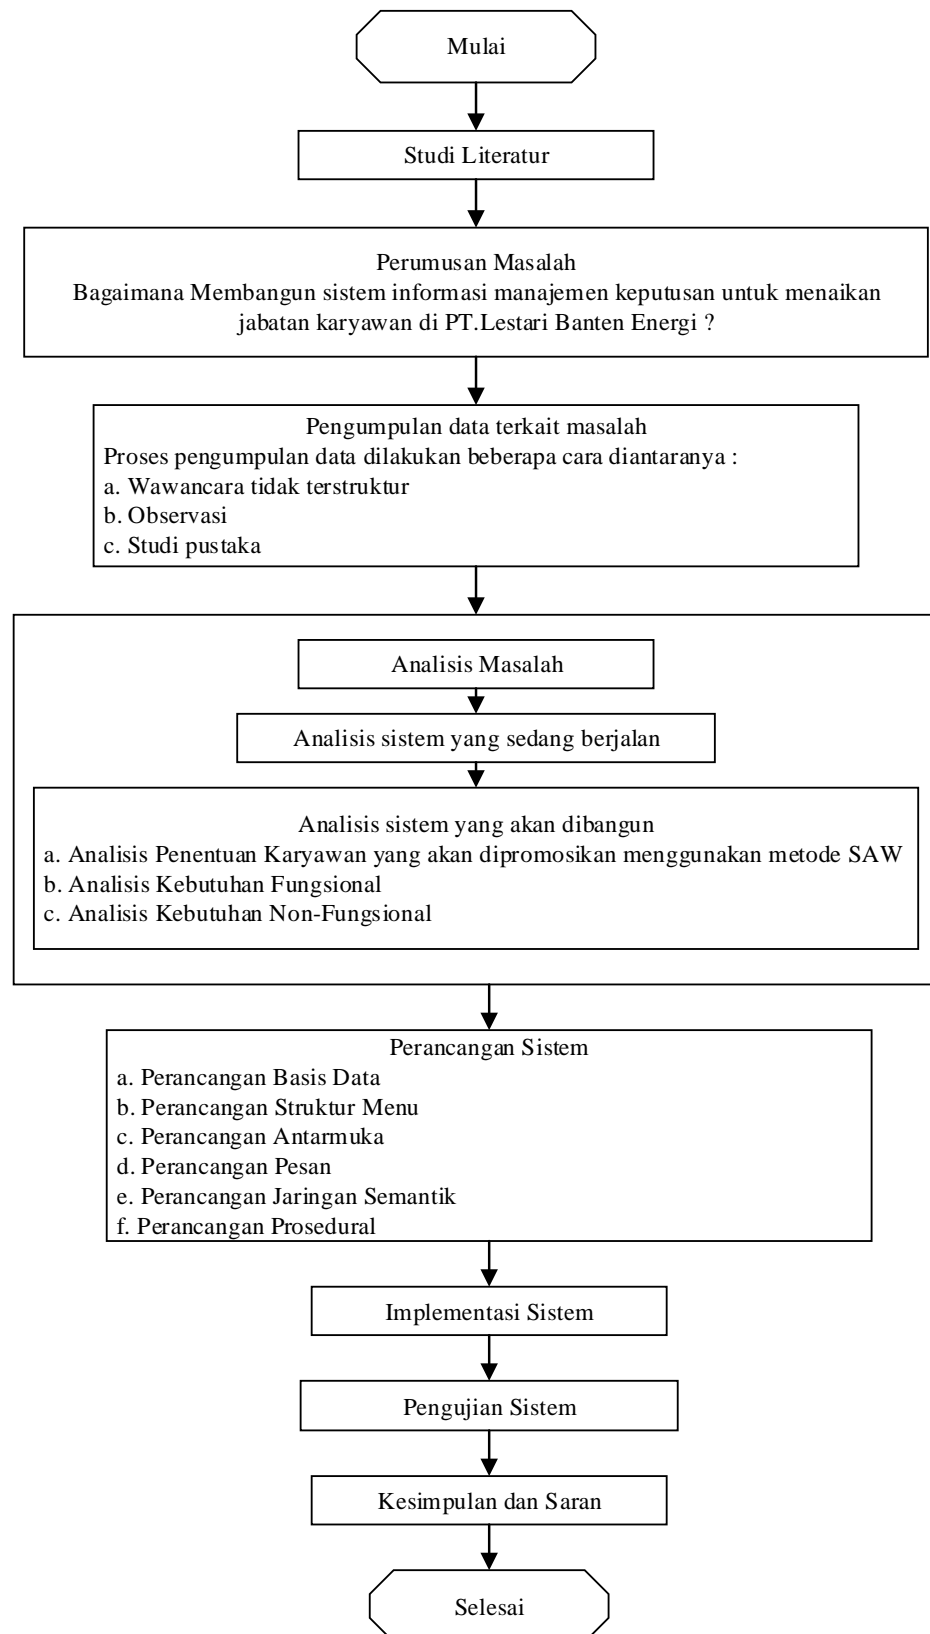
Mulai

Studi Literatur

Perumusan Masalah
Bagaimana Membangun sistem informasi manajemen keputusan untuk menaikan jabatan karyawan di PT.Lestari Banten Energi ?

Pengumpulan data terkait masalah
Proses pengumpulan data dilakukan beberapa cara diantaranya :
a. Wawancara tidak terstruktur
b. Observasi
c. Studi pustaka

Analisis Masalah

Analisis sistem yang sedang berjalan

Analisis sistem yang akan dibangun
a. Analisis Penentuan Karyawan yang akan dipromosikan menggunakan metode SAW
b. Analisis Kebutuhan Fungsional
c. Analisis Kebutuhan Non-Fungsional

Perancangan Sistem
a. Perancangan Basis Data
b. Perancangan Struktur Menu
c. Perancangan Antarmuka
d. Perancangan Pesan
e. Perancangan Jaringan Semantik
f. Perancangan Prosedural

Implementasi Sistem

Pengujian Sistem

Kesimpulan dan Saran

Selesai